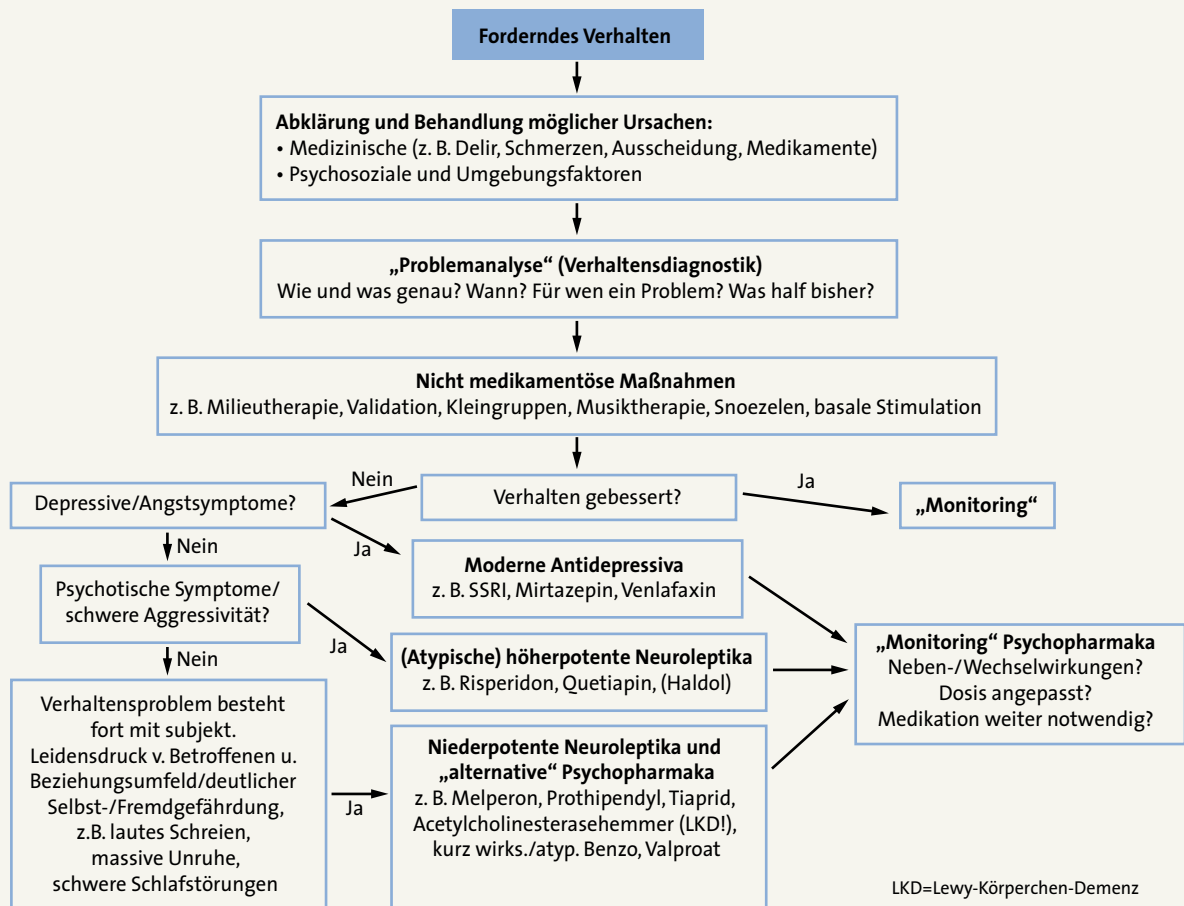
Forderndes Verhalten

Abklärung und Behandlung möglicher Ursachen:
• Medizinische (z. B. Delir, Schmerzen, Ausscheidung, Medikamente)
• Psychosoziale und Umgebungsfaktoren

„Problemanalyse“ (Verhaltensdiagnostik)
Wie und was genau? Wann? Für wen ein Problem? Was half bisher?

Nicht medikamentöse Maßnahmen
z. B. Milieutherapie, Validation, Kleingruppen, Musiktherapie, Snoezelen, basale Stimulation

Verhalten gebessert?

Nein

Ja

„Monitoring“

Depressive/Angstsymptome?

Ja

Moderne Antidepressiva
z. B. SSRI, Mirtazepin, Venlafaxin

Nein

Psychotische Symptome/ schwere Aggressivität?

Ja

(Atypische) höherpotente Neuroleptika
z. B. Risperidon, Quetiapin, (Haldol)

„Monitoring“ Psychopharmaka
Neben-/Wechselwirkungen?
Dosis angepasst?
Medikation weiter notwendig?

Nein

Verhaltensproblem besteht fort mit subjekt. Leidensdruck v. Betroffenen u. Beziehungsumfeld/deutlicher Selbst-/Fremdgefährdung, z.B. lautes Schreien, massive Unruhe, schwere Schlafstörungen

Ja

Niederpotente Neuroleptika und „alternative“ Psychopharmaka
z. B. Melperon, Prothipendyl, Tiaprid, Acetylcholinesterasehemmer (LKD!), kurz wirks./atyp. Benzo, Valproat

LKD=Lewy-Körperchen-Demenz